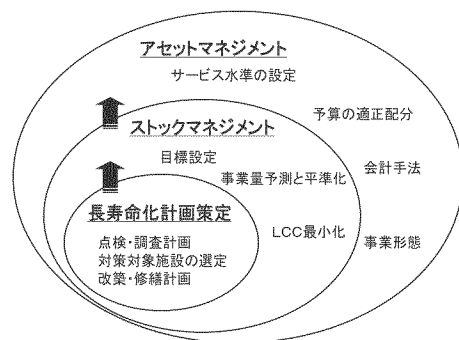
アセットマネジメント

サービス水準の設定

予算の適正配分

ストックマネジメント

目標設定

事業量予測と平準化

会計手法

長寿命化計画策定

点検・調査計画
対策対象施設の選定
改築・修繕計画

LCC最小化

事業形態